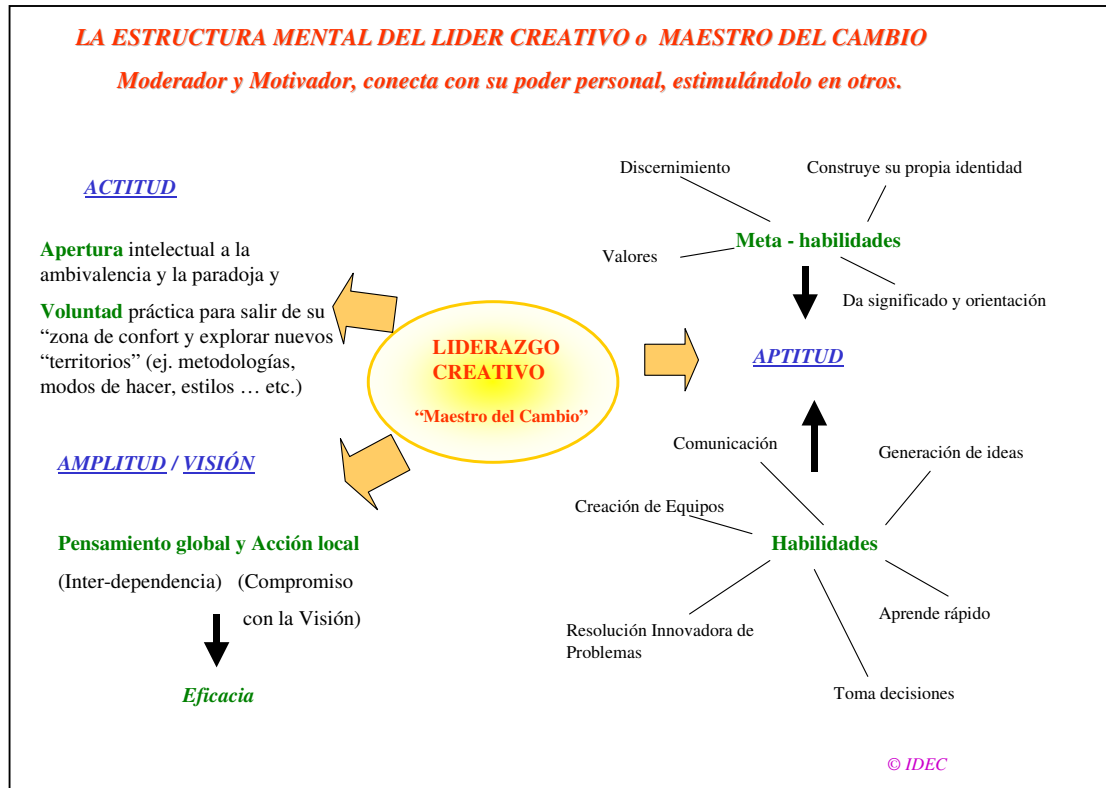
LA ESTRUCTURA MENTAL DEL LIDER CREATIVO o MAESTRO DEL CAMBIO

Moderador y Motivador, conecta con su poder personal, estimulándolo en otros.

ACTITUD

Apertura intelectual a la ambivalencia y la paradoja y

Voluntad práctica para salir de su "zona de confort y explorar nuevos "territorios" (ej. metodologías, modos de hacer, estilos … etc.)

LIDERAZGO CREATIVO

"Maestro del Cambio"

AMPLITUD / VISIÓN

Pensamiento global y Acción local

(Inter-dependencia) (Compromiso con la Visión)

Eficacia

Discernimiento

Construye su propia identidad

Valores

Meta - habilidades

Da significado y orientación

APTITUD

Comunicación

Generación de ideas

Creación de Equipos

Habilidades

Aprende rápido

Resolución Innovadora de Problemas

Toma decisiones

© IDEC